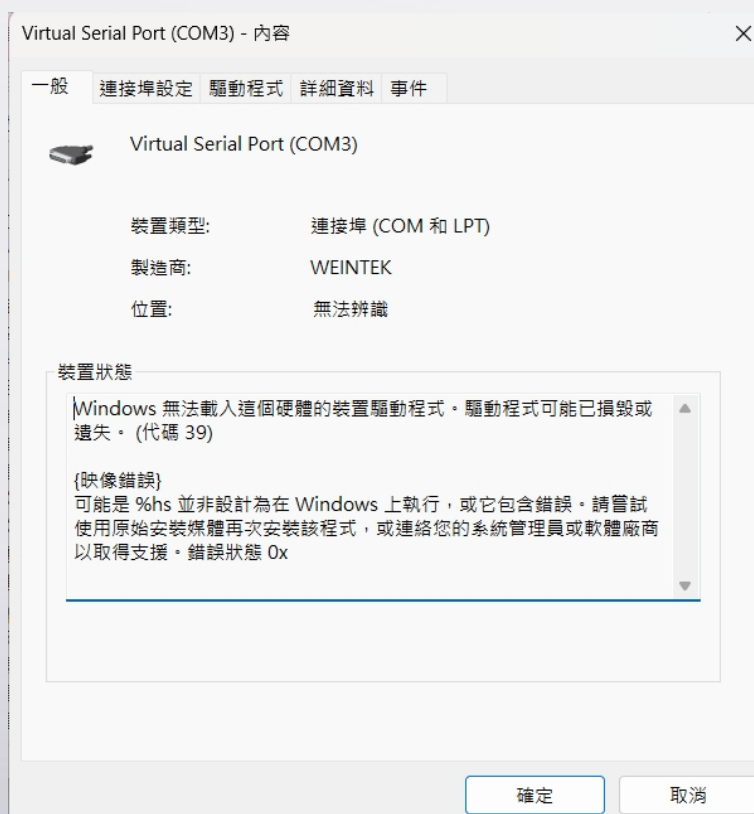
Virtual Serial Port (COM3) - 內容

一般 連接埠設定 驅動程式 詳細資料 事件

Virtual Serial Port (COM3)

裝置類型: 連接埠 (COM 和 LPT)

製造商: WEINTEK

位置: 無法辨識

裝置狀態

Windows 無法載入這個硬體的裝置驅動程式。驅動程式可能已損毀或遺失。 (代碼 39)

{映像錯誤}
可能是 %hs 並非設計為在 Windows 上執行，或它包含錯誤。請嘗試使用原始安裝媒體再次安裝該程式，或連絡您的系統管理員或軟體廠商以取得支援。錯誤狀態 0x

確定 取消